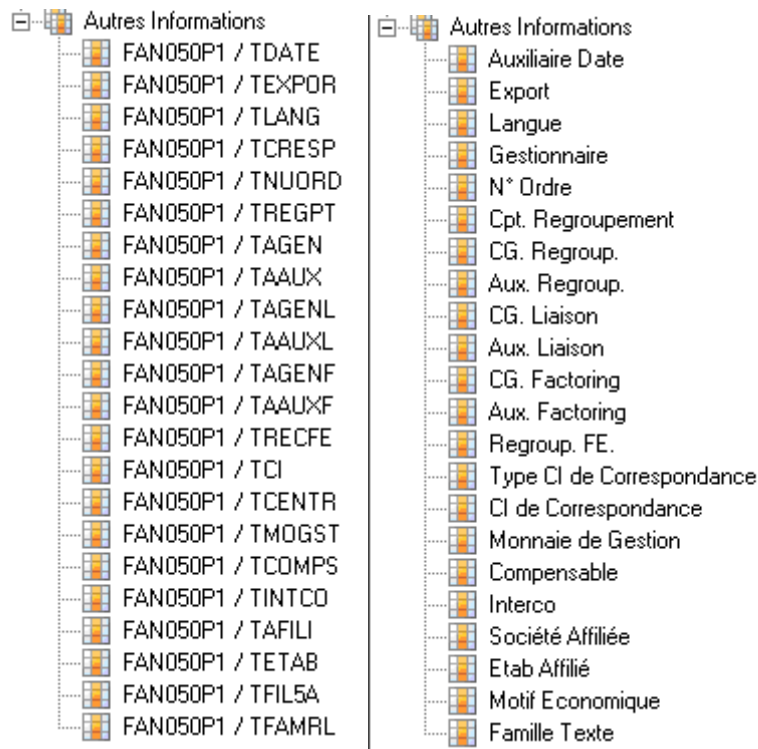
Autres Informations
FAN050P1 / TDATE
FAN050P1 / TEXPOR
FAN050P1 / TLANG
FAN050P1 / TCRESP
FAN050P1 / TNUORD
FAN050P1 / TREGPT
FAN050P1 / TAGEN
FAN050P1 / TAAUX
FAN050P1 / TAGENL
FAN050P1 / TAAUXL
FAN050P1 / TAGENF
FAN050P1 / TAAUXF
FAN050P1 / TRECFE
FAN050P1 / TCI
FAN050P1 / TCENTR
FAN050P1 / TMOGST
FAN050P1 / TCOMPS
FAN050P1 / TINTCO
FAN050P1 / TAFILI
FAN050P1 / TETAB
FAN050P1 / TFIL5A
FAN050P1 / TFAMRL

Autres Informations
Auxiliaire Date
Export
Langue
Gestionnaire
N° Ordre
Cpt. Regroupement
CG. Regroup.
Aux. Regroup.
CG. Liaison
Aux. Liaison
CG. Factoring
Aux. Factoring
Regroup. FE.
Type CI de Correspondance
CI de Correspondance
Monnaie de Gestion
Compensable
Interco
Société Affiliée
Etab Affilié
Motif Economique
Famille Texte